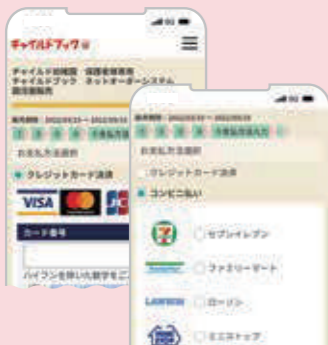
チャイルドブック

チャイルド本社 保育者様専用
チャイルドブック ネットオーダーシステム
園児個別用

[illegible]

お支払方法選択

クレジットカード決済

VISA

カード番号

ハイフンを除いた数字をご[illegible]

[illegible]

お支払方法選択

クレジットカード決済

コンビニ払い

セブンイレブン

ファミリーマート

LAWSON

ローソン

ミニストップ